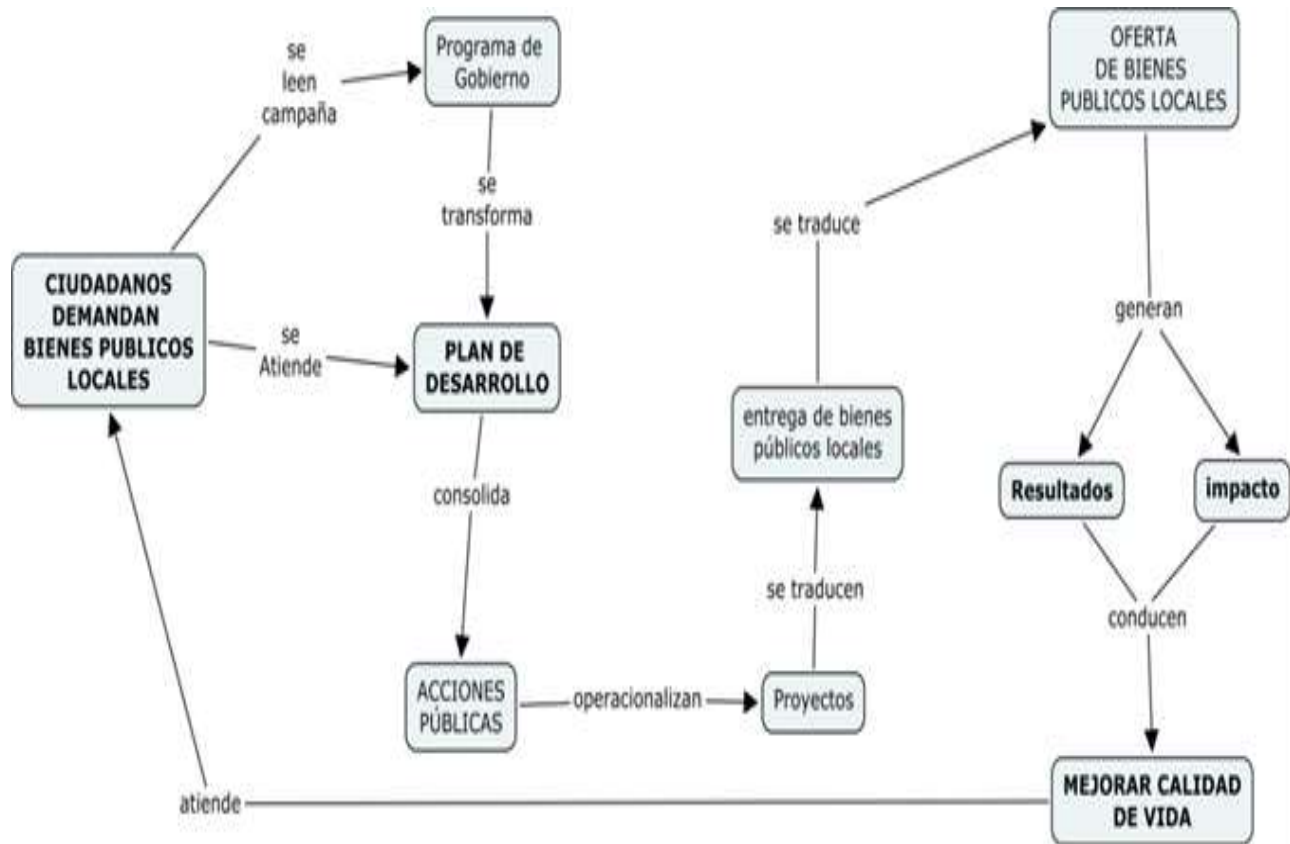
CIUDADANOS DEMANDAN BIENES PUBLICOS LOCALES

se leen campaña

Programa de Gobierno

se transforma

se Atiende

PLAN DE DESARROLLO

consolida

ACCIONES PÚBLICAS

operacionalizan

Proyectos

se traducen

entrega de bienes públicos locales

se traduce

OFERTA DE BIENES PUBLICOS LOCALES

generan

Resultados

impacto

conducen

MEJORAR CALIDAD DE VIDA

atiende